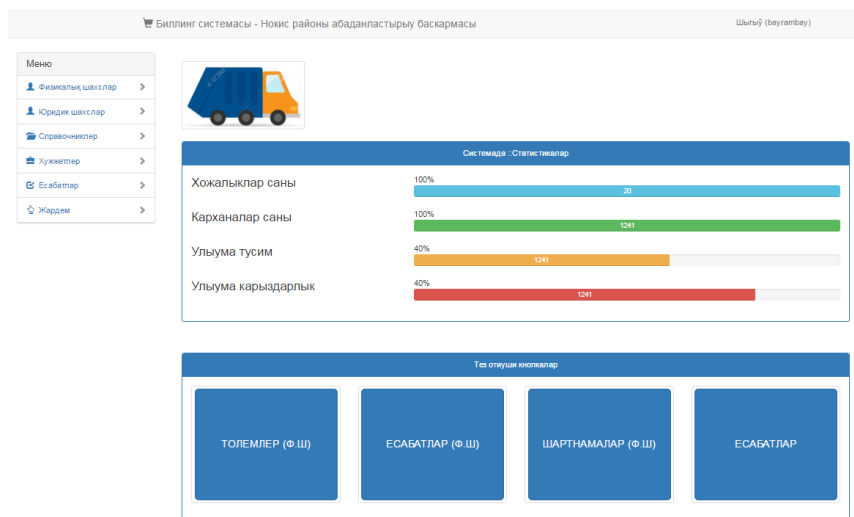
Биллинг системасы - Нокис районы абаданластырыу баскармасы

Шығыў (bayrambay)

Меню

Физикалық шахслар

Юридик шахслар

Справочниклер

Хужжетлер

Есабатлар

Жардем

Системада ::Статистикалар

Хожалыклар саны

100%

20

Карханалар саны

100%

1241

Улыума тусим

40%

1241

Улыума карыздарлык

40%

1241

Тез отиуши кнопкалар

ТОЛЕМЛЕР (Ф.Ш)

ЕСАБАТЛАР (Ф.Ш)

ШАРТНАМАЛАР (Ф.Ш)

ЕСАБАТЛАР